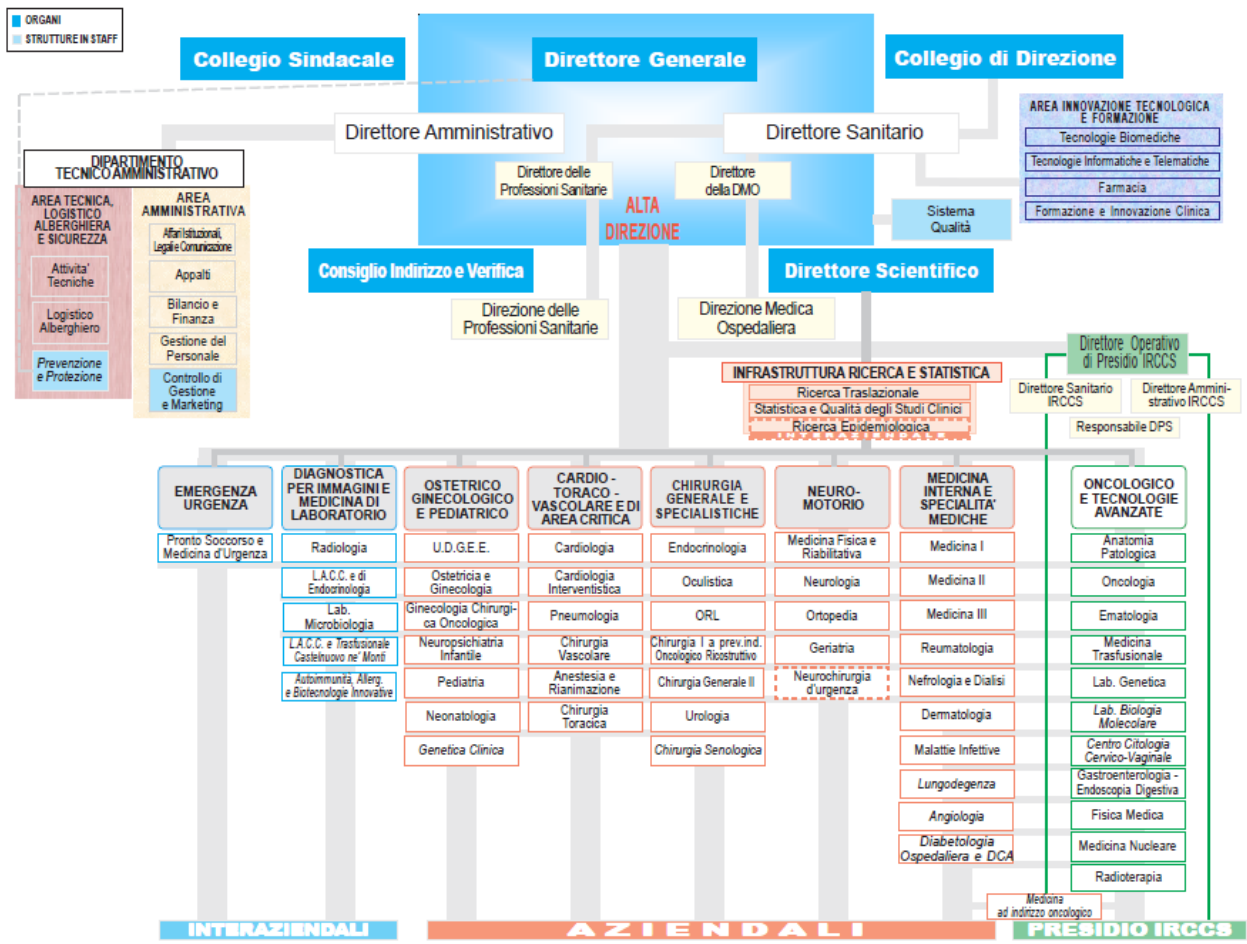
ORGANI
STRUTTURE IN STAFF

Collegio Sindacale

Direttore Generale

Collegio di Direzione

Direttore Amministrativo

Direttore Sanitario

AREA INNOVAZIONE TECNOLOGICA E FORMAZIONE
Tecnologie Biomediche
Tecnologie Informatiche e Telematiche
Farmacia
Formazione e Innovazione Clinica

DIPARTIMENTO TECNICO AMMINISTRATIVO

AREA TECNICA, LOGISTICO ALBERGHIERA E SICUREZZA
Attivita' Tecniche
Logistico Alberghiero
Prevenzione e Protezione

AREA AMMINISTRATIVA
Affari Istituzionali, Legale Comunicazione
Appalti
Bilancio e Finanza
Gestione del Personale
Controllo di Gestione e Marketing

Direttore delle Professioni Sanitarie
Direttore della DMO

ALTA DIREZIONE

Sistema Qualità

Consiglio Indirizzo e Verifica

Direttore Scientifico

Direzione delle Professioni Sanitarie

Direzione Medica Ospedaliera

INFRASTRUTTURA RICERCA E STATISTICA
Ricerca Traslazionale
Statistica e Qualità degli Studi Clinici
Ricerca Epidemiologica

Direttore Operativo di Presidio IRCCS
Direttore Sanitario IRCCS
Direttore Amministrativo IRCCS
Responsabile DPS

EMERGENZA URGENZA
Pronto Soccorso e Medicina d'Urgenza

DIAGNOSTICA PER IMMAGINI E MEDICINA DI LABORATORIO
Radiologia
L.A.C.C. e di Endocrinologia
Lab. Microbiologia
L.A.C.C. e Trasfusionale Castelnuovo ne' Monti
Autoimmunità, Allerg. e Biotecnologie Innovative

OSTETRICO GINECOLOGICO E PEDIATRICO
U.D.G.E.E.
Ostetricia e Ginecologia
Ginecologia Chirurgica Oncologica
Neuropsichiatria Infantile
Pediatria
Neonatologia
Genetica Clinica

CARDIO - TORACO - VASCOLARE E DI AREA CRITICA
Cardiologia
Cardiologia Interventistica
Pneumologia
Chirurgia Vascolare
Anestesia e Rianimazione
Chirurgia Toracica

CHIRURGIA GENERALE E SPECIALISTICHE
Endocrinologia
Oculistica
ORL
Chirurgia I a prev.ind. Oncologico Ricostruttivo
Chirurgia Generale II
Urologia
Chirurgia Senologica

NEURO-MOTORIO
Medicina Fisica e Riabilitativa
Neurologia
Ortopedia
Geriatria
Neurochirurgia d'urgenza

MEDICINA INTERNA E SPECIALITA' MEDICHE
Medicina I
Medicina II
Medicina III
Reumatologia
Nefrologia e Dialisi
Dermatologia
Malattie Infettive
Lungodegenza
Angiologia
Diabetologia Ospedaliera e DCA

ONCOLOGICO E TECNOLOGIE AVANZATE
Anatomia Patologica
Oncologia
Ematologia
Medicina Trasfusionale
Lab. Genetica
Lab. Biologia Molecolare
Centro Citologia Cervico-Vaginale
Gastroenterologia - Endoscopia Digestiva
Fisica Medica
Medicina Nucleare
Radioterapia

Medicina ad indirizzo oncologico

INTERAZIENDALI
AZIENDALI
PRESIDIO IRCCS